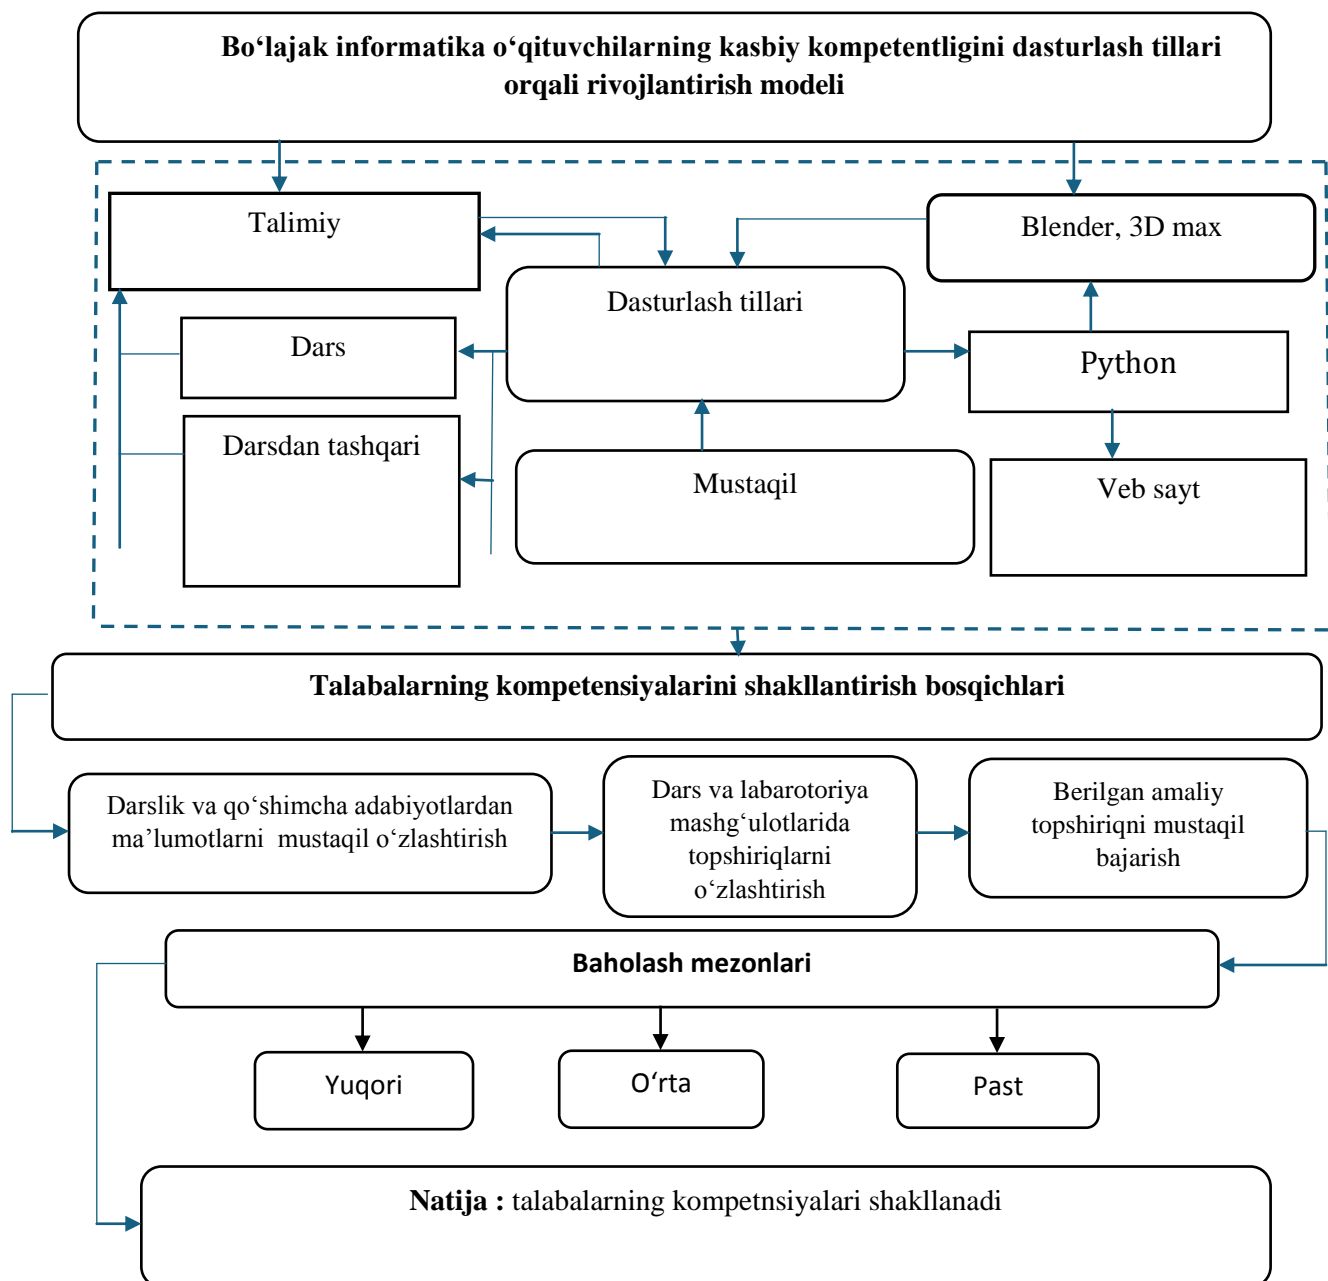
Bo‘lajak informatika o‘qituvchilarning kasbiy kompetentligini dasturlash tillari orqali rivojlantirish modeli

Talimiy

Blender, 3D max

Dasturlash tillari

Dars

Python

Darsdan tashqari

Mustaqil

Veb sayt

Talabalarning kompetensiyalarini shakllantirish bosqichlari

Darslik va qo‘shimcha adabiyotlardan ma’lumotlarni mustaqil o‘zlashtirish

Dars va labarotoriya mashg‘ulotlarida topshiriqlarni o‘zlashtirish

Berilgan amaliy topshiriqni mustaqil bajarish

Baholash mezonlari

Yuqori

O‘rta

Past

Natija : talabalarning kompetnsiyalari shakllanadi